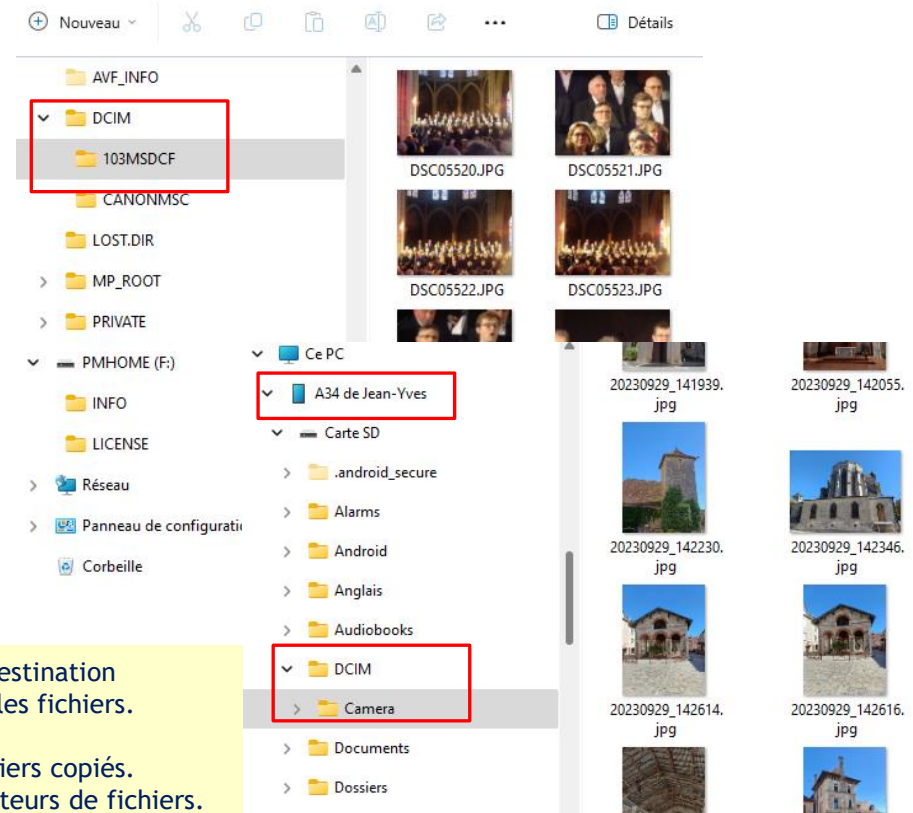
Nouveau

Détails

AVF_INFO
DCIM
103MSDCF
CANONMSC
LOST.DIR
MP_ROOT
PRIVATE
PMHOME (F:)
INFO
LICENSE
Réseau
Panneau de configurati
Corbeille

DSC05520.JPG
DSC05521.JPG
DSC05522.JPG
DSC05523.JPG

Ce PC
A34 de Jean-Yves
Carte SD
.android_secure
Alarms
Android
Anglais
Audiobooks
DCIM
Camera
Documents
Dossiers

20230929_141939.jpg
20230929_142055.jpg
20230929_142230.jpg
20230929_142346.jpg
20230929_142614.jpg
20230929_142616.jpg

estination
les fichiers.

iers copiés.
teurs de fichiers.